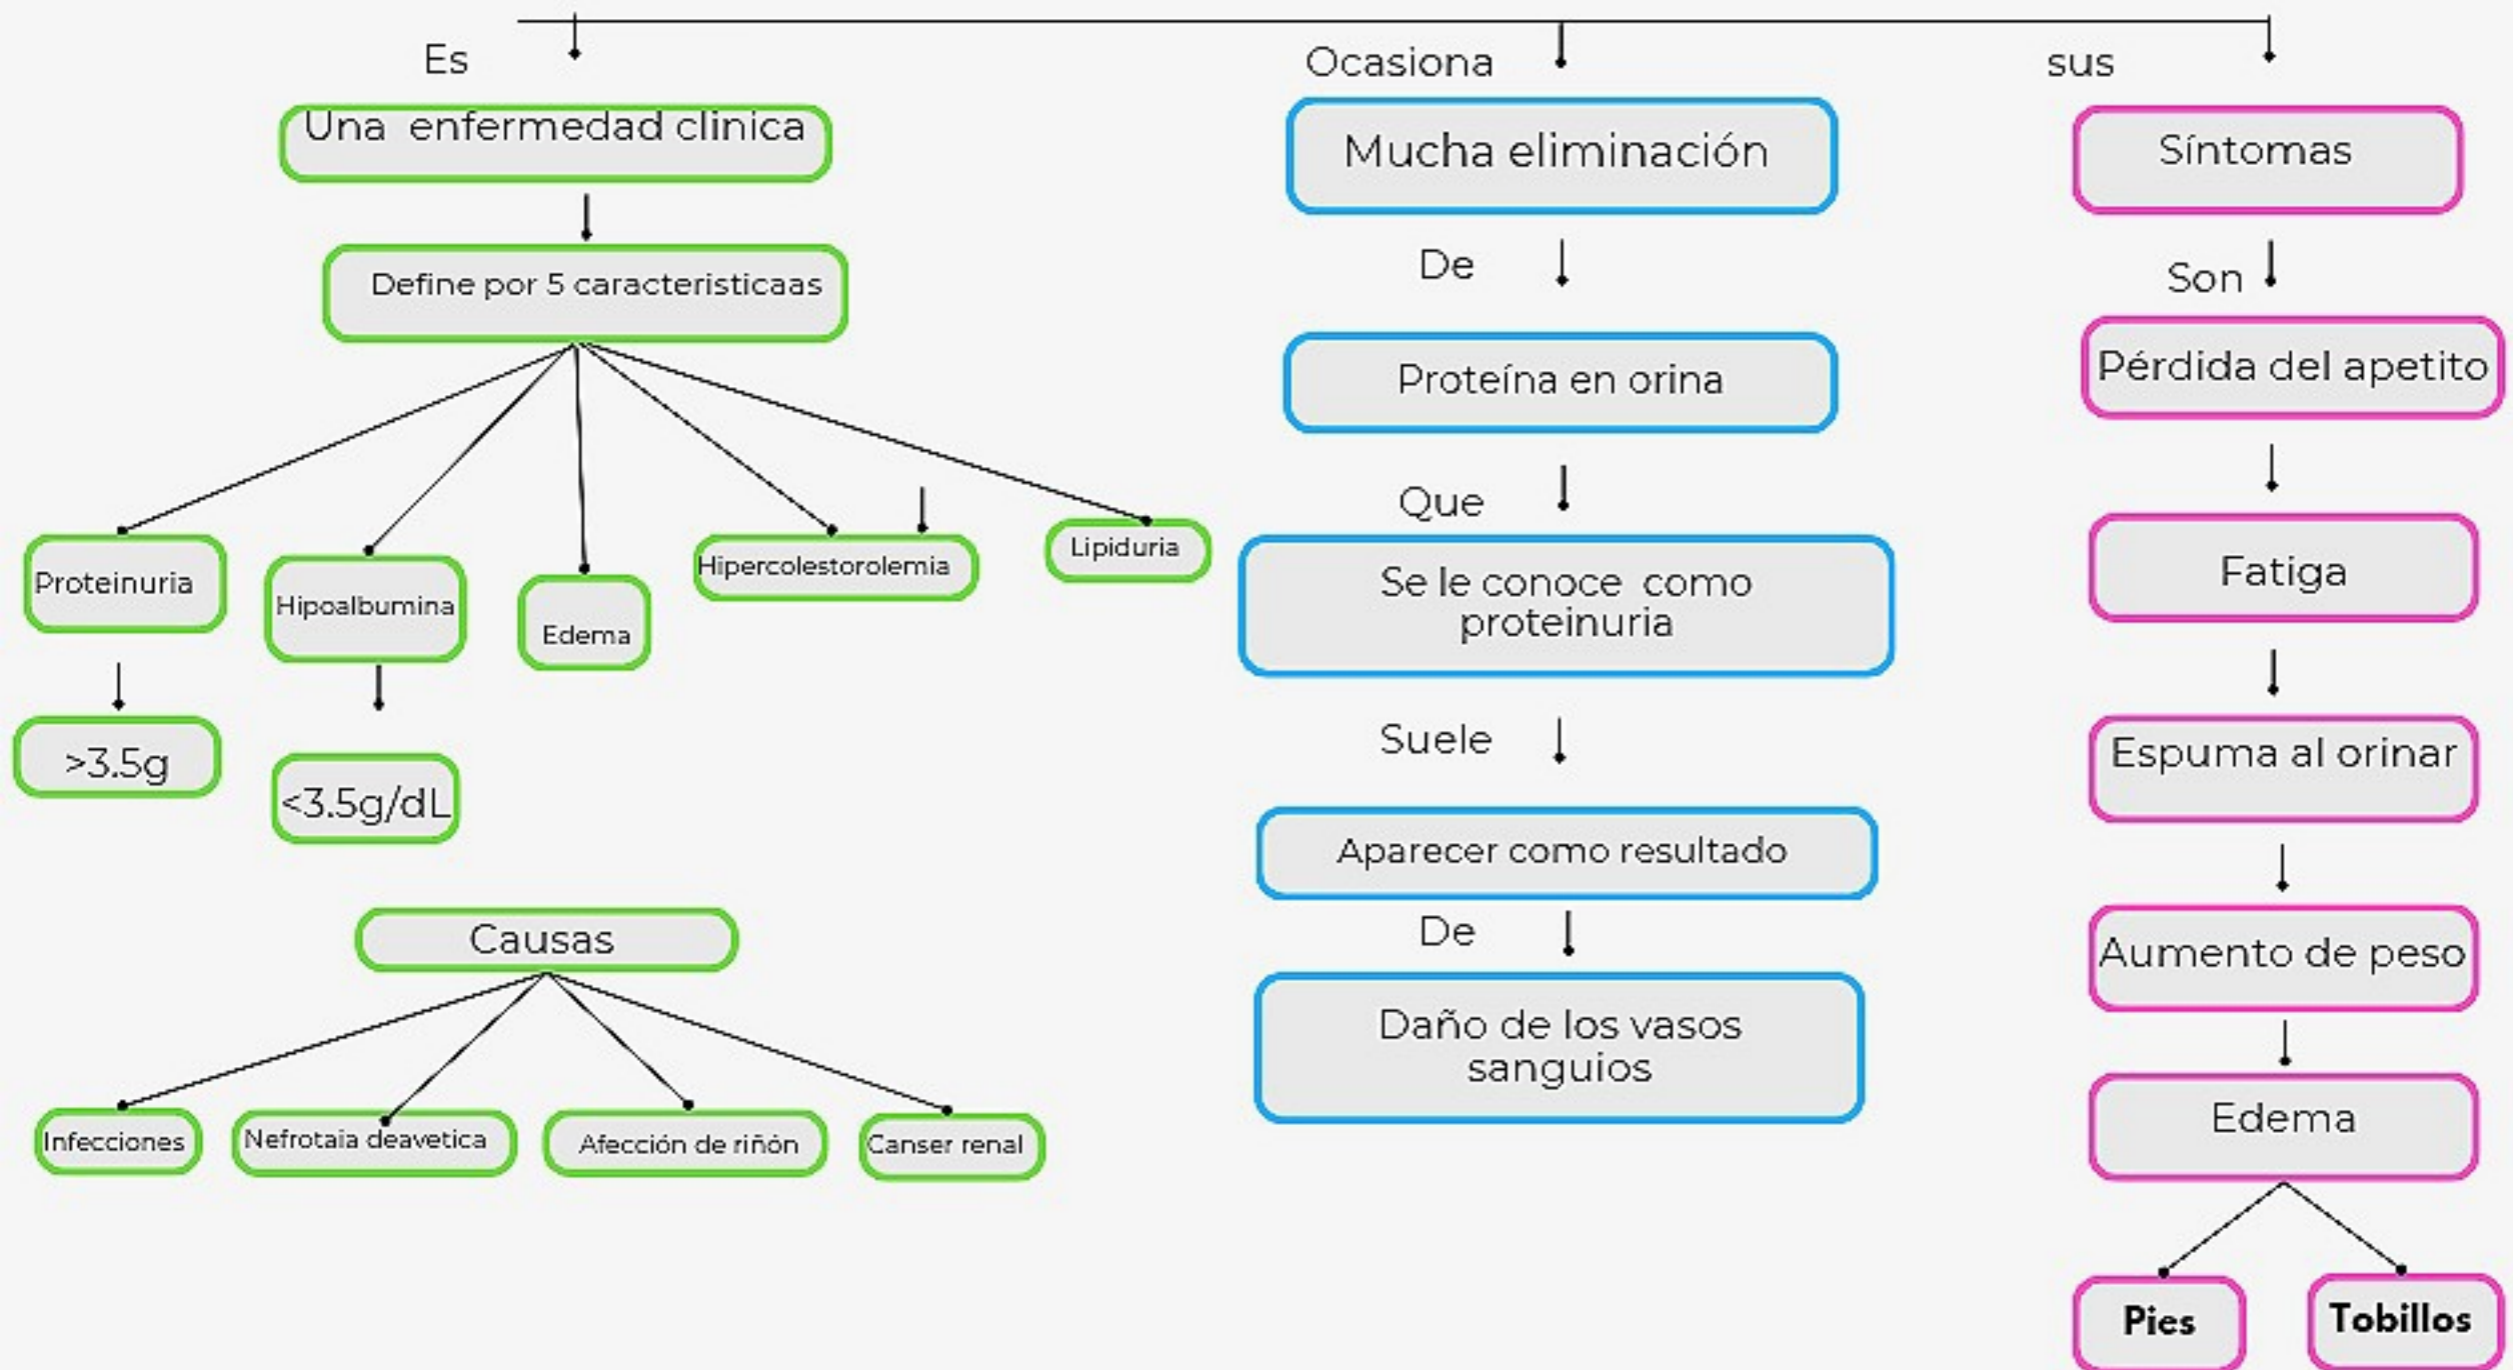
Es

Una enfermedad clinica

Define por 5 caracteristicaas

Proteinuria

>3.5g

Hipoalbumina

<3.5g/dL

Edema

Hipercolestorolemia

Lipiduria

Causas

Infecciones

Nefrotaia deavetica

Afección de riñón

Canser renal

Ocasiona

Mucha eliminación

De

Proteína en orina

Que

Se le conoce como proteinuria

Suele

Aparecer como resultado

De

Daño de los vasos sanguios

sus

Síntomas

Son

Pérdida del apetito

Fatiga

Espuma al orinar

Aumento de peso

Edema

Pies

Tobillos